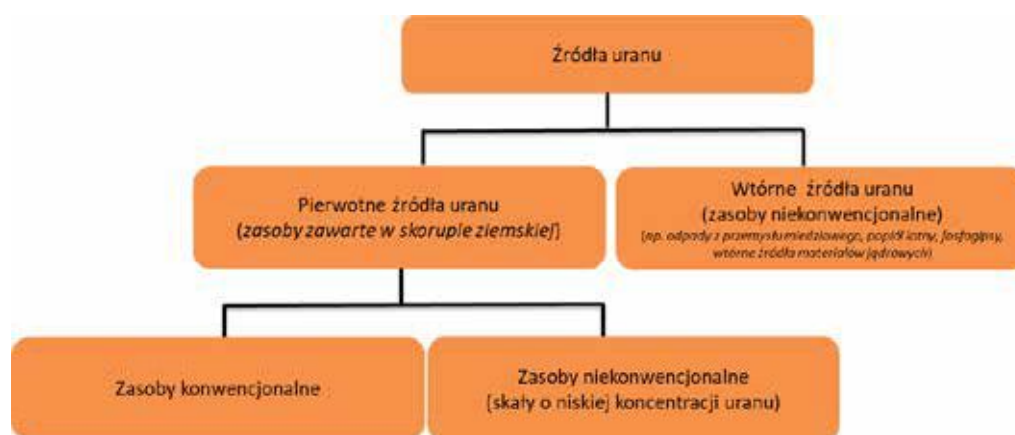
Źródła uranu

Pierwotne źródła uranu
(zasoby zawarte w skorupie ziemskiej)

Wtórne źródła uranu
(zasoby niekonwencjonalne)
(np. odpady z przemysłu miedziowego, popiół lotny, fosfogipsy, wtórne źródła materiałów jądrowych)

Zasoby konwencjonalne

Zasoby niekonwencjonalne
(skały o niskiej koncentracji uranu)